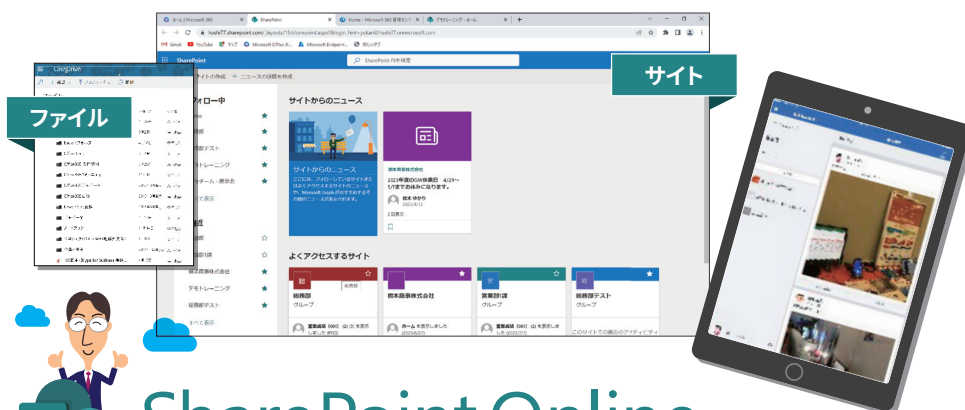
ファイル

サイト

SharePoint

SharePoint 内を検索

サイトの作成　＋ ニュースの投稿を作成

フォロー中

サイトからのニュース

サイトからのニュース

2023年度のGW休業日　4/29〜5/7までお休みになります。

よくアクセスするサイト

総務部
グループ

橋本商事株式会社

営業1課
グループ

総務部テスト
グループ

すべて表示

OneDrive

SharePoint Online